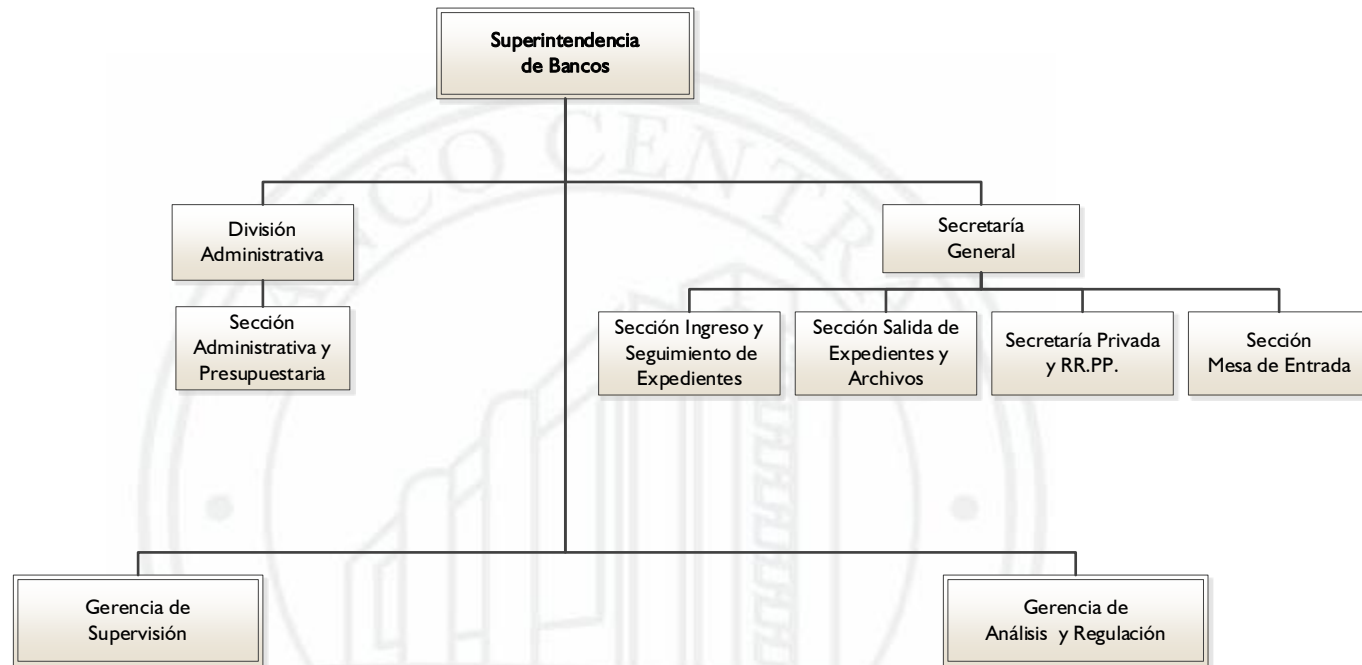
Superintendencia de Bancos

División Administrativa

Sección Administrativa y Presupuestaria

Secretaría General

Sección Ingreso y Seguimiento de Expedientes

Sección Salida de Expedientes y Archivos

Secretaría Privada y RR.PP.

Sección Mesa de Entrada

Gerencia de Supervisión

Gerencia de Análisis y Regulación